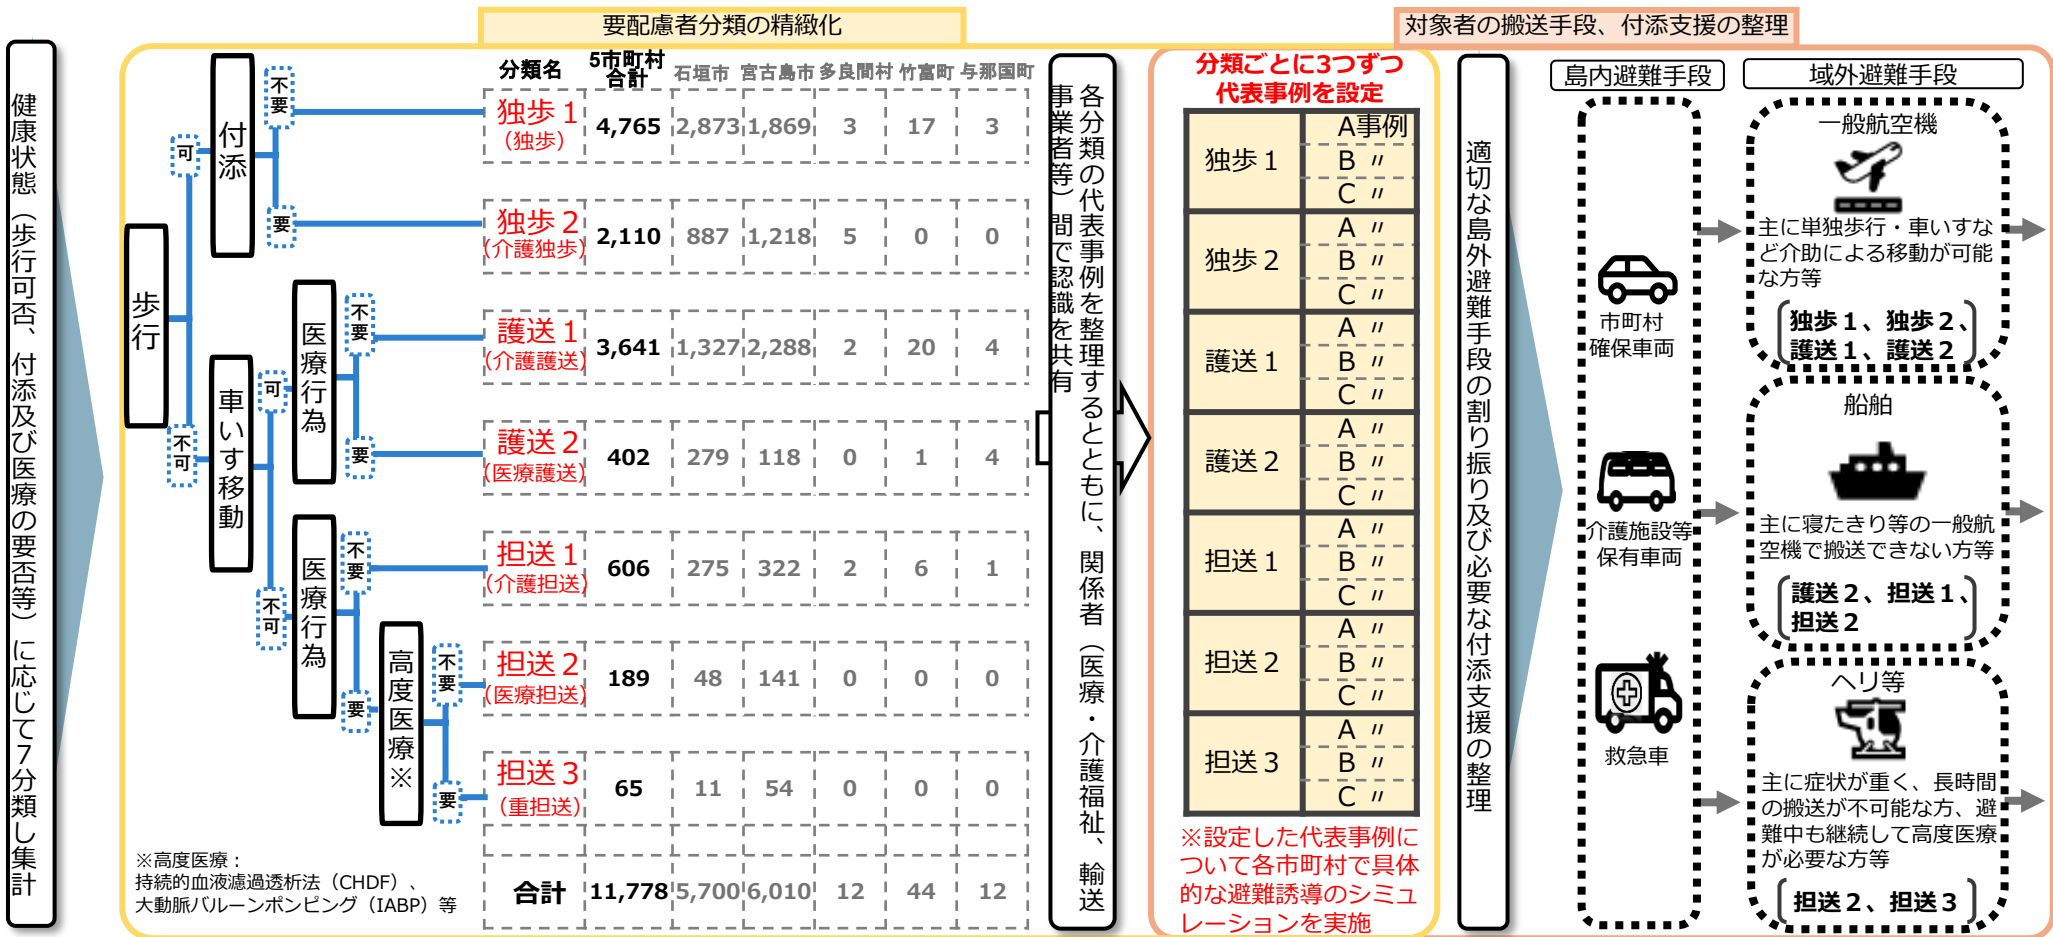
健康状態（歩行可否、付添及び医療の要否等）に応じて7分類し集計

要配慮者分類の精緻化

歩行
可
付添
不要
要
不可
車いす移動
可
医療行為
不要
要
不可
医療行為
不要
要
高度医療※
不要
要

| 分類名 | 5市町村合計 | 石垣市 | 宮古島市 | 多良間村 | 竹富町 | 与那国町 |
|---|---|---|---|---|---|---|
| 独歩１（独歩） | 4,765 | 2,873 | 1,869 | 3 | 17 | 3 |
| 独歩２（介護独歩） | 2,110 | 887 | 1,218 | 5 | 0 | 0 |
| 護送１（介護護送） | 3,641 | 1,327 | 2,288 | 2 | 20 | 4 |
| 護送２（医療護送） | 402 | 279 | 118 | 0 | 1 | 4 |
| 担送１（介護担送） | 606 | 275 | 322 | 2 | 6 | 1 |
| 担送２（医療担送） | 189 | 48 | 141 | 0 | 0 | 0 |
| 担送３（重担送） | 65 | 11 | 54 | 0 | 0 | 0 |
| 合計 | 11,778 | 5,700 | 6,010 | 12 | 44 | 12 |

※高度医療：
持続的血液濾過透析法（CHDF）、大動脈バルーンパンピング（IABP）等

各分類の代表事例を整理するとともに、関係者（医療・介護福祉、輸送事業者等）間で認識を共有

分類ごとに3つずつ代表事例を設定

| 独歩１ | A事例 |
|---|---|
| | B 〃 |
| | C 〃 |
| 独歩２ | A 〃 |
| | B 〃 |
| | C 〃 |
| 護送１ | A 〃 |
| | B 〃 |
| | C 〃 |
| 護送２ | A 〃 |
| | B 〃 |
| | C 〃 |
| 担送１ | A 〃 |
| | B 〃 |
| | C 〃 |
| 担送２ | A 〃 |
| | B 〃 |
| | C 〃 |
| 担送３ | A 〃 |
| | B 〃 |
| | C 〃 |

※設定した代表事例について各市町村で具体的な避難誘導のシミュレーションを実施

適切な島外避難手段の割り振り及び必要な付添支援の整理

対象者の搬送手段、付添支援の整理

島内避難手段
市町村確保車両
介護施設等保有車両
救急車

域外避難手段
一般航空機
主に単独歩行・車いすなど介助による移動が可能な方等
独歩１、独歩２、護送１、護送２

船舶
主に寝たきり等の一般航空機で搬送できない方等
護送２、担送１、担送２

ヘリ等
主に症状が重く、長時間の搬送が不可能な方、避難中も継続して高度医療が必要な方等
担送２、担送３